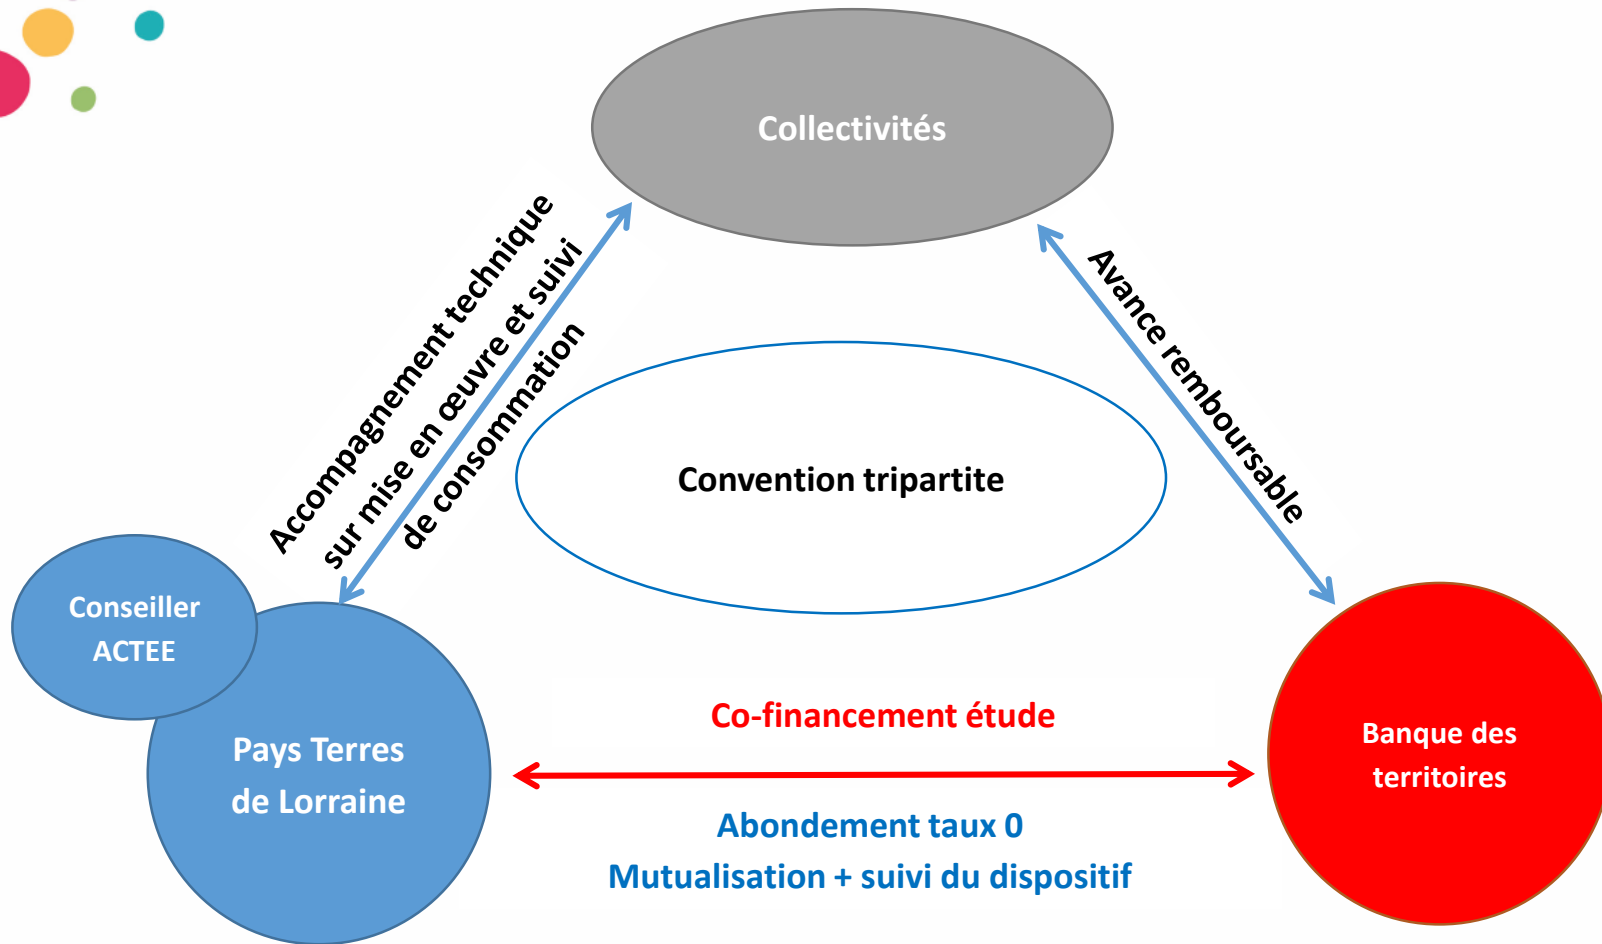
Collectivités

Accompagnement technique sur mise en œuvre et suivi de consommation

Avance remboursable

Convention tripartite

Conseiller ACTEE

Pays Terres de Lorraine

Co-financement étude

Abondement taux 0
Mutualisation + suivi du dispositif

Banque des territoires